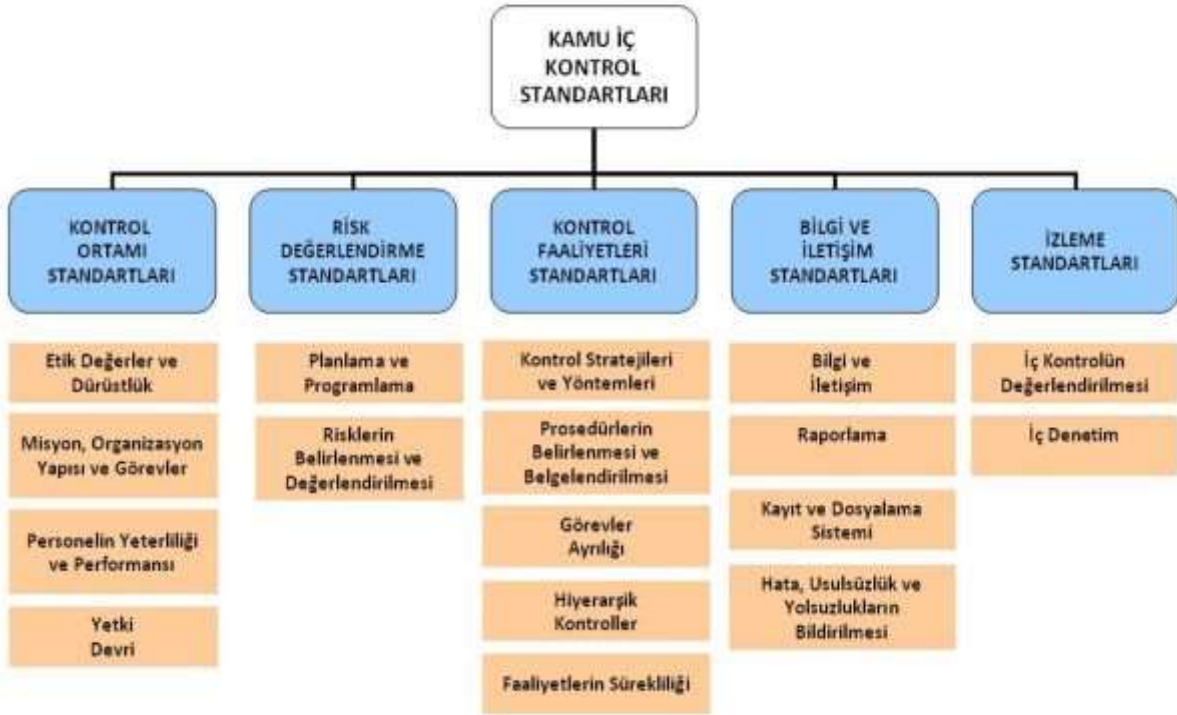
KAMU İÇ KONTROL STANDARTLARI

KONTROL ORTAMI STANDARTLARI

Etik Değerler ve Dürüstlük

Misyon, Organizasyon Yapısı ve Görevler

Personelin Yeterliliği ve Performansı

Yetki Devri

RİSK DEĞERLENDİRME STANDARTLARI

Planlama ve Programlama

Risklerin Belirlenmesi ve Değerlendirilmesi

KONTROL FAALİYETLERİ STANDARTLARI

Kontrol Stratejileri ve Yöntemleri

Prosedürlerin Belirlenmesi ve Belgelendirilmesi

Görevler Ayrılığı

Hiyerarşik Kontroller

Faaliyetlerin Sürekliliği

BİLGİ VE İLETİŞİM STANDARTLARI

Bilgi ve İletişim

Raporlama

Kayıt ve Dosyalama Sistemi

Hata, Usulsüzlük ve Yolsuzlukların Bildirilmesi

İZLEME STANDARTLARI

İç Kontrolün Değerlendirilmesi

İç Denetim